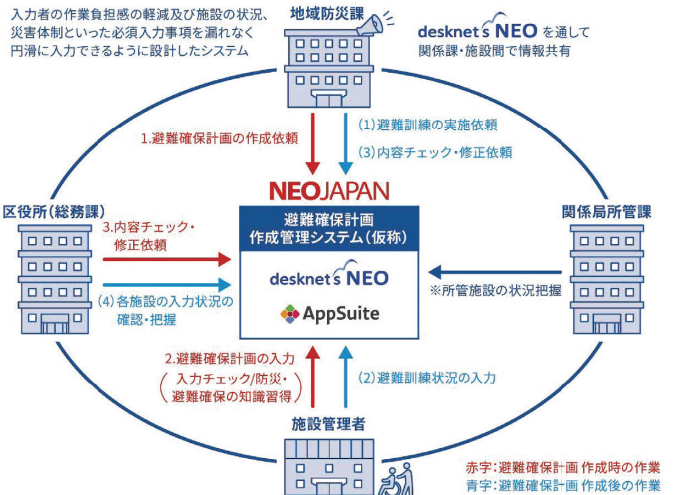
入力者の作業負担感の軽減及び施設の状況、災害体制といった必須入力事項を漏れなく円滑に入力できるように設計したシステム

地域防災課

desknet's NEO を通して関係課・施設間で情報共有

1.避難確保計画の作成依頼

(1)避難訓練の実施依頼

(3)内容チェック・修正依頼

NEOJAPAN

区役所(総務課)

関係局所管課

避難確保計画
作成管理システム(仮称)

3.内容チェック・修正依頼

desknet's NEO

AppSuite

(4)各施設の入力状況の確認・把握

※所管施設の状況把握

2.避難確保計画の入力

(入力チェック/防災・避難確保の知識習得)

(2)避難訓練状況の入力

施設管理者

赤字:避難確保計画 作成時の作業
青字:避難確保計画 作成後の作業